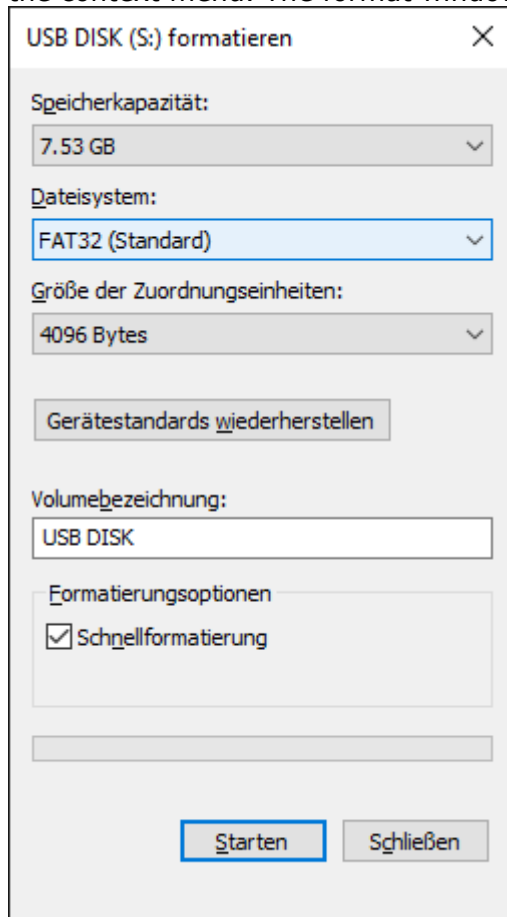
the context menu. The format windo

USB DISK (S:) formatieren

×

Speicherkapazität:

7.53 GB

Dateisystem:

FAT32 (Standard)

Größe der Zuordnungseinheiten:

4096 Bytes

Gerätestandards wiederherstellen

Volumebezeichnung:

USB DISK

Formatierungsoptionen

Schnellformatierung

Starten

Schließen